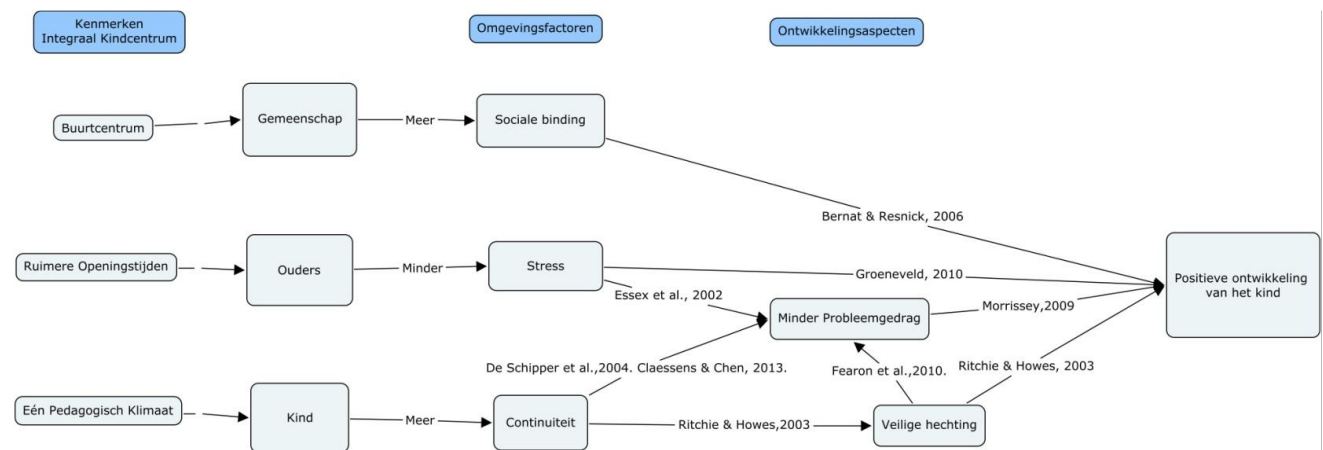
Kenmerken
Integraal Kindcentrum

Omgevingsfactoren

Ontwikkelingsaspecten

Buurtcentrum

Gemeenschap

Meer

Sociale binding

Bernat & Resnick, 2006

Ruimere Openingstijden

Ouders

Minder

Stress

Groeneveld, 2010

Positieve ontwikkeling van het kind

Essex et al., 2002

Minder Probleemgedrag

Morrissey,2009

De Schipper et al.,2004. Claessens & Chen, 2013.

Fearon et al.,2010.

Ritchie & Howes, 2003

Eén Pedagogisch Klimaat

Kind

Meer

Continuiteit

Ritchie & Howes,2003

Veilige hechting